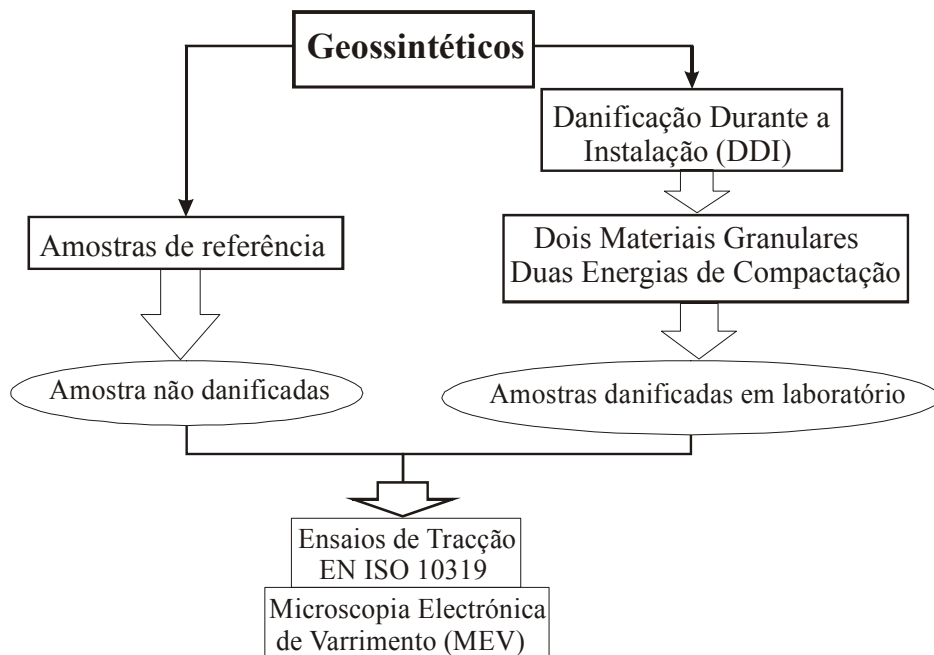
Geossintéticos

Danificação Durante a Instalação (DDI)

Amostras de referência

Dois Materiais Granulares
Duas Energias de Compactação

Amostra não danificadas

Amostras danificadas em laboratório

Ensaios de Tracção
EN ISO 10319

Microscopia Electrónica de Varrimento (MEV)